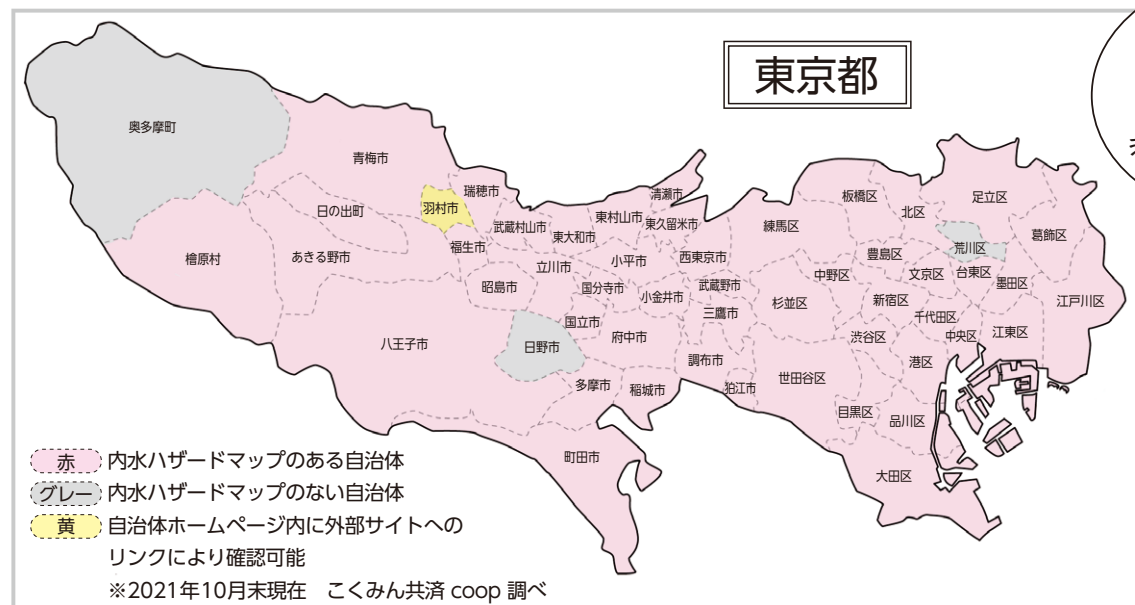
東京都

奥多摩町
青梅市
瑞穂市
羽村市
日の出町
檜原村
あきる野市
福生市
武蔵村山市
東大和市
東村山市
清瀬市
東久留米市
立川市
昭島市
小平市
西東京市
国分寺市
小金井市
武蔵野市
国立市
日野市
府中市
三鷹市
八王子市
調布市
多摩市
稲城市
狛江市
町田市
練馬区
板橋区
北区
足立区
荒川区
葛飾区
豊島区
中野区
文京区
台東区
墨田区
杉並区
新宿区
千代田区
江戸川区
渋谷区
中央区
江東区
港区
世田谷区
目黒区
品川区
大田区

赤　内水ハザードマップのある自治体
グレー　内水ハザードマップのない自治体
黄　自治体ホームページ内に外部サイトへのリンクにより確認可能
※2021年10月末現在　こくみん共済 coop 調べ